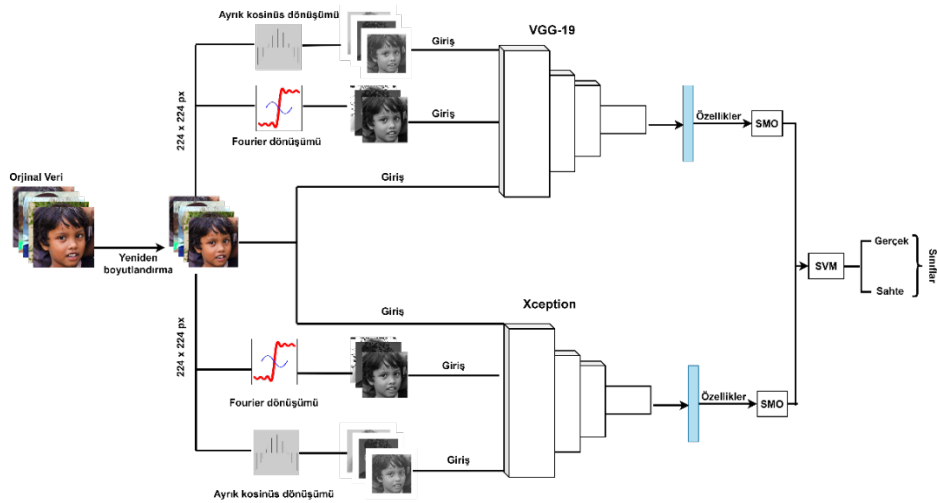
Ayrık kosinüs dönüşümü

Giriş

VGG-19

224 x 224 px

Giriş

Fourier dönüşümü

Özellikler

SMO

Orjinal Veri

Giriş

Yeniden boyutlandırma

Gerçek

SVM

Sınıflar

Sahte

Giriş

Xception

224 x 224 px

Giriş

Fourier dönüşümü

Özellikler

SMO

Giriş

Ayrık kosinüs dönüşümü